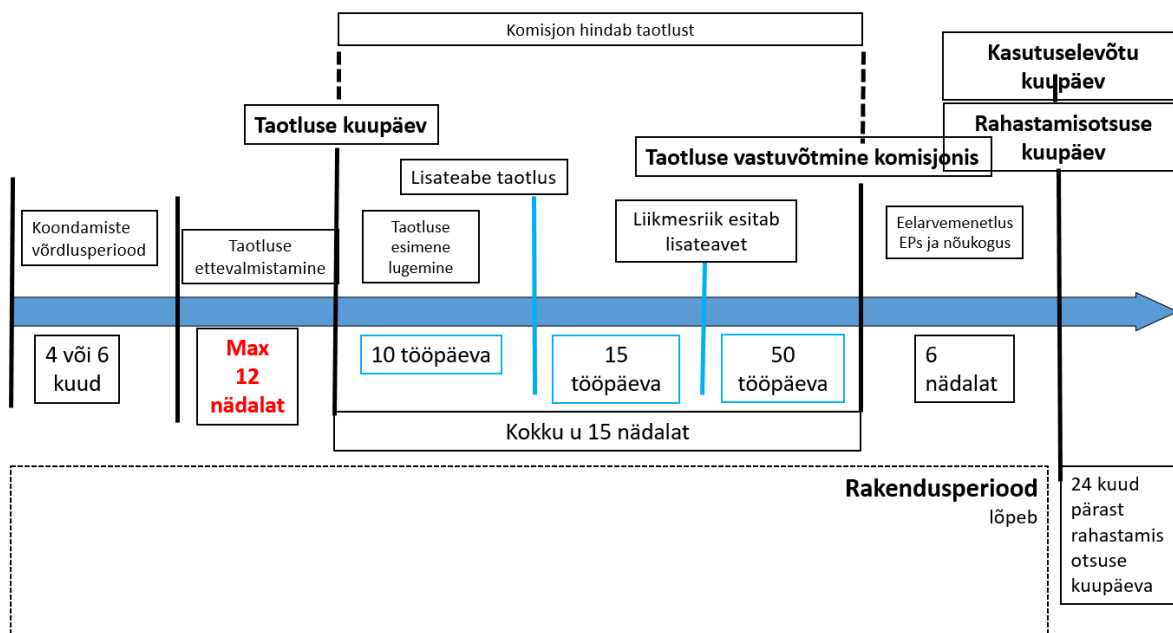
Komisjon hindab taotlust

Kasutuselevõtu kuupäev

Taotluse kuupäev

Rahastamisotsuse kuupäev

Taotluse vastuvõtmine komisjonis

Lisateabe taotlus

Koondamiste võrdlusperiood

Taotluse ettevalmistamine

Taotluse esimene lugemine

Liikmesriik esitab lisateavet

Eelarvemenetlus EPs ja nõukogus

4 või 6 kuud

Max 12 nädalat

10 tööpäeva

15 tööpäeva

50 tööpäeva

6 nädalat

Kokku u 15 nädalat

Rakendusperiood lõpeb

24 kuud pärast rahastamis otsuse kuupäeva